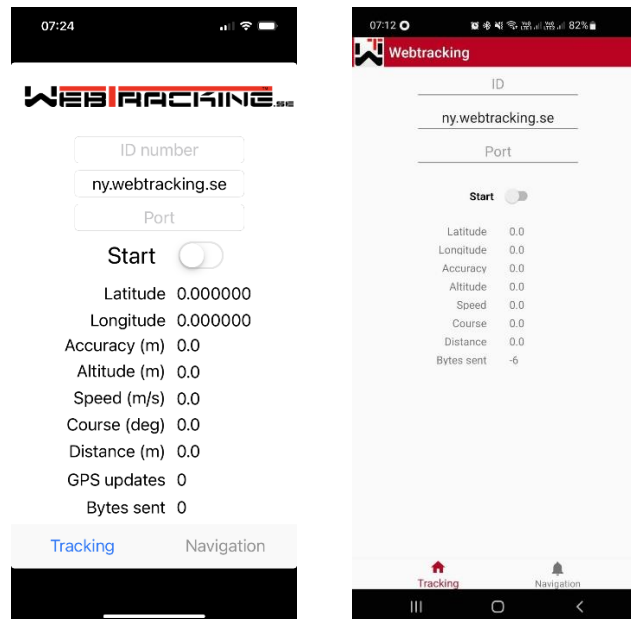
07:24

WEBTRACKING.se

ID number

ny.webtracking.se

Port

Start

| | |
|---|---|
| Latitude | 0.000000 |
| Longitude | 0.000000 |
| Accuracy (m) | 0.0 |
| Altitude (m) | 0.0 |
| Speed (m/s) | 0.0 |
| Course (deg) | 0.0 |
| Distance (m) | 0.0 |
| GPS updates | 0 |
| Bytes sent | 0 |

Tracking Navigation

07:12 82%

Webtracking

ID

ny.webtracking.se

Port

Start

| | |
|---|---|
| Latitude | 0.0 |
| Longitude | 0.0 |
| Accuracy | 0.0 |
| Altitude | 0.0 |
| Speed | 0.0 |
| Course | 0.0 |
| Distance | 0.0 |
| Bytes sent | -6 |

Tracking Navigation